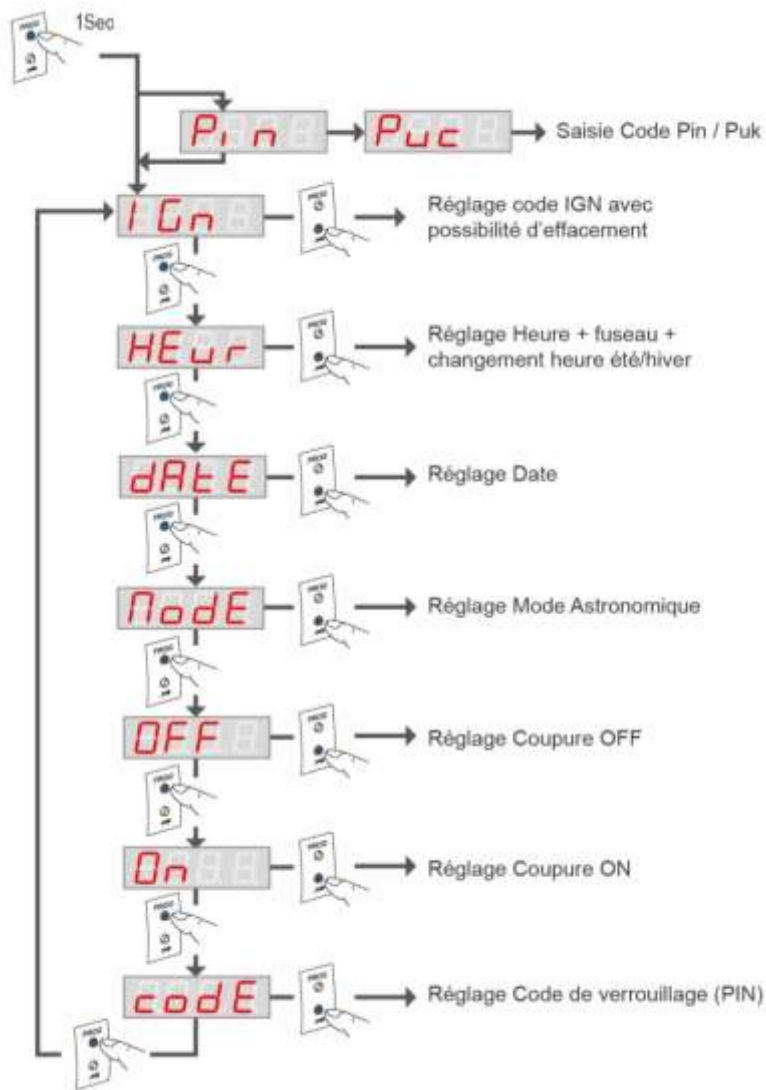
1Sec

Pin

Puc

Saisie Code Pin / Puk

IGn

Réglage code IGN avec possibilité d'effacement

HEur

Réglage Heure + fuseau + changement heure été/hiver

dAtE

Réglage Date

ModE

Réglage Mode Astronomique

OFF

Réglage Coupure OFF

On

Réglage Coupure ON

codE

Réglage Code de verrouillage (PIN)